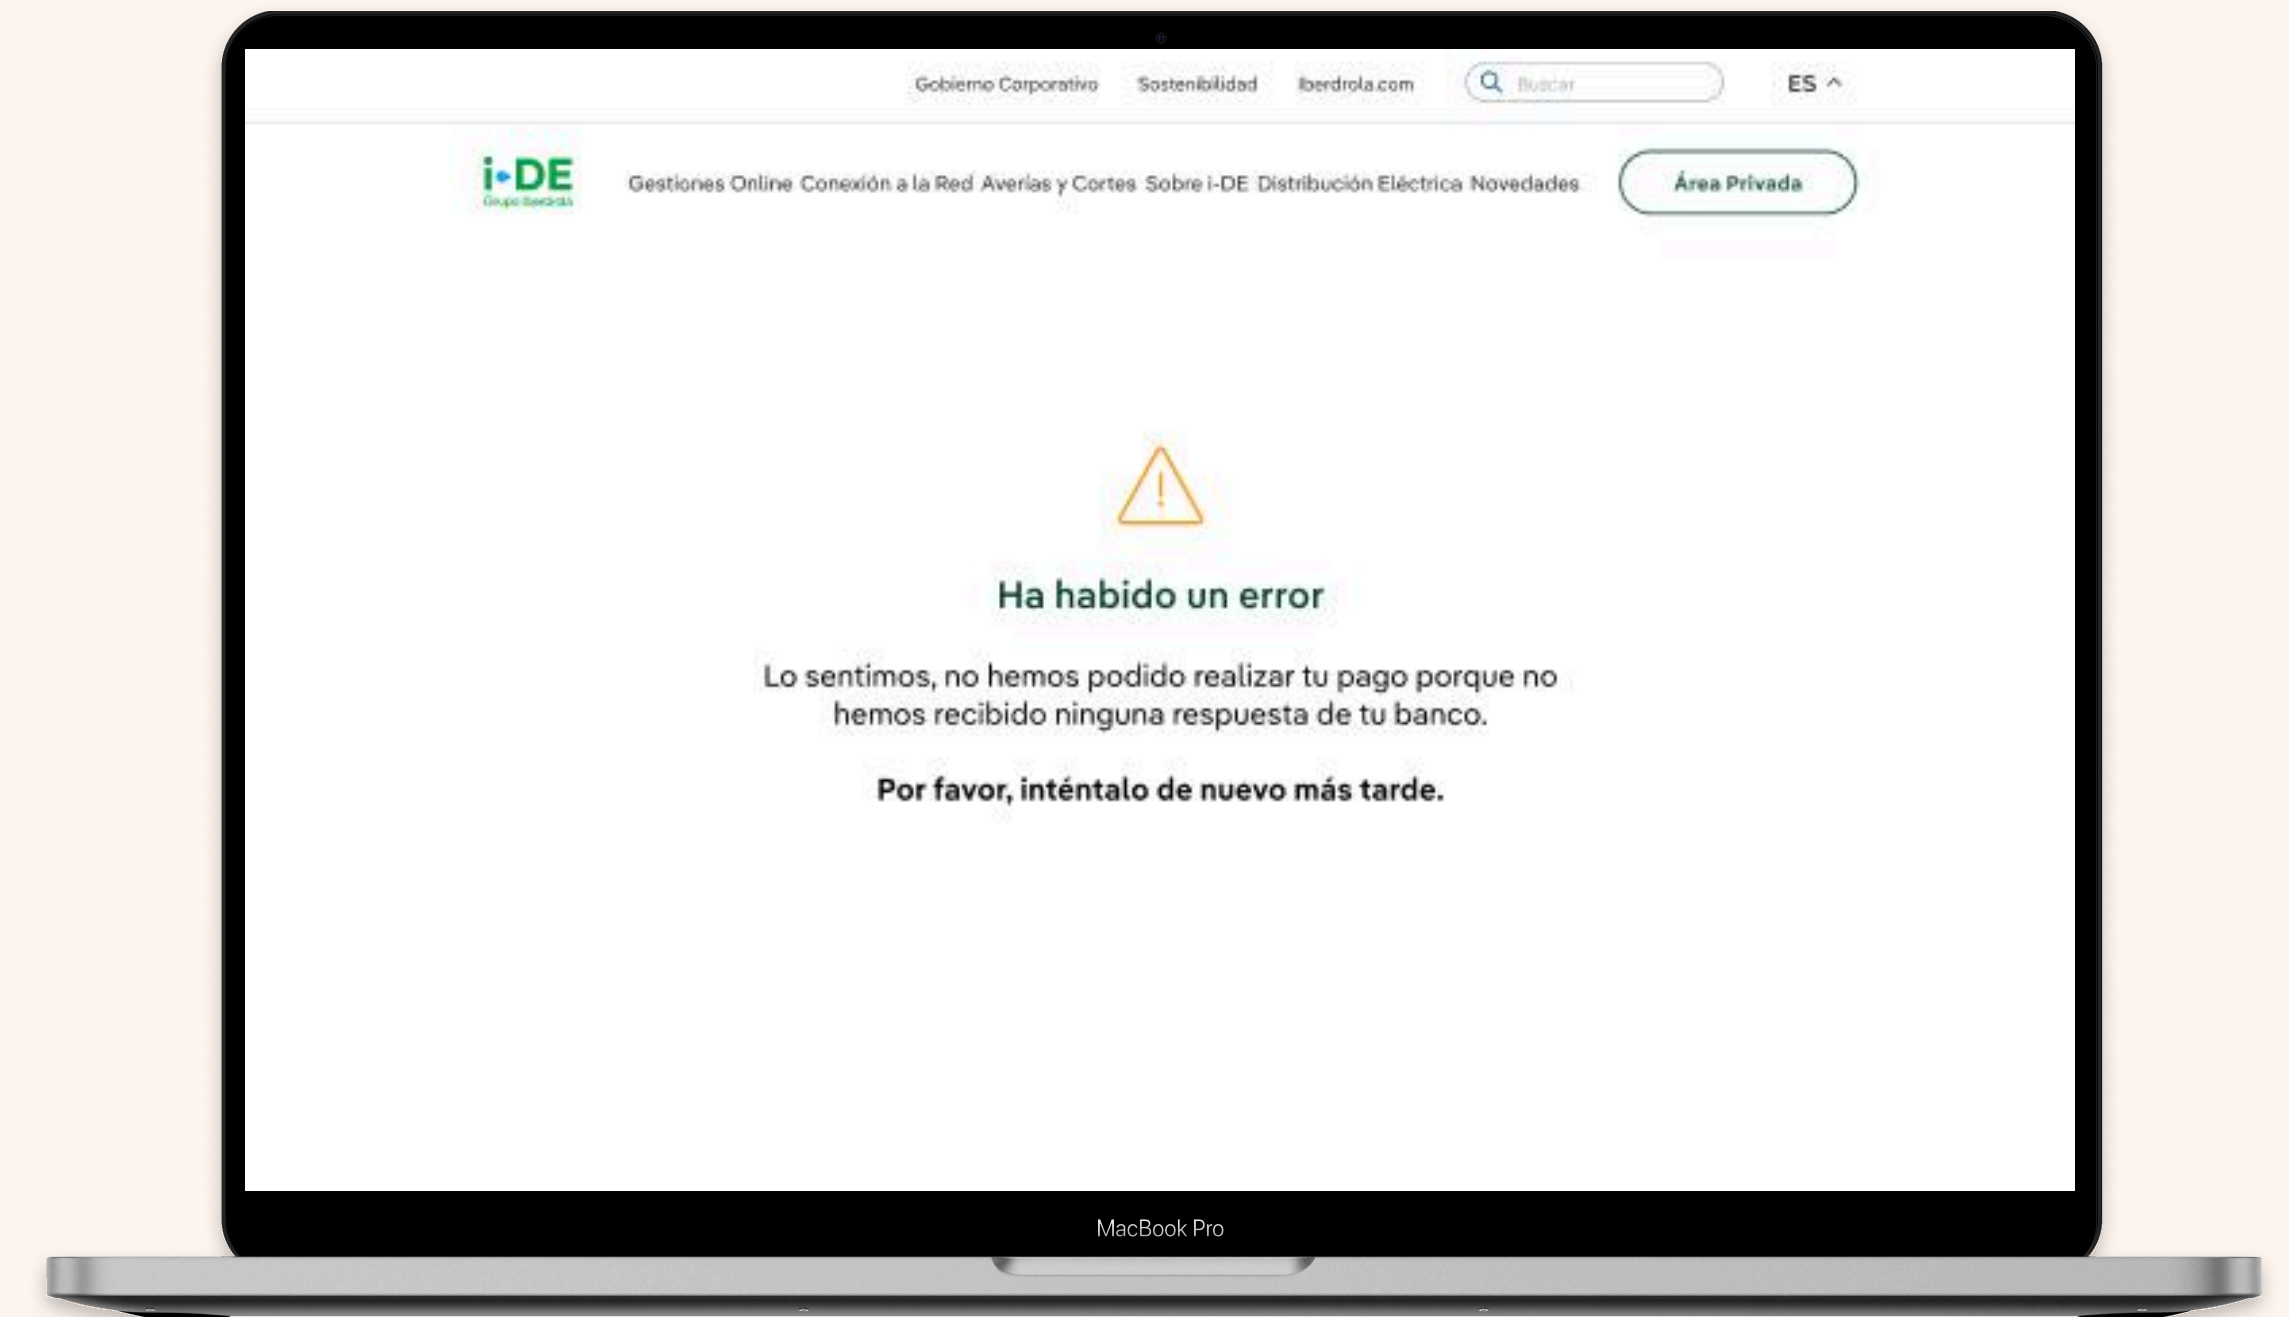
Gobierno Corporativo Sostenibilidad Iberdrola.com Buscar ES

i-DE Grupo Iberdrola

Gestiones Online Conexión a la Red Averías y Cortes Sobre i-DE Distribución Eléctrica Novedades

Área Privada

Ha habido un error

Lo sentimos, no hemos podido realizar tu pago porque no hemos recibido ninguna respuesta de tu banco.

Por favor, inténtalo de nuevo más tarde.

MacBook Pro